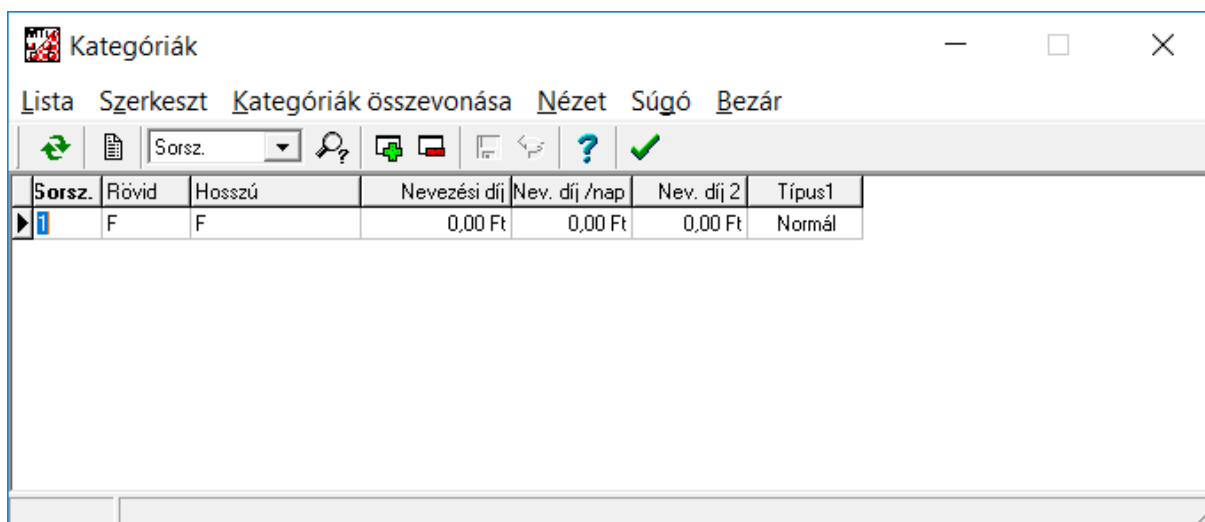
Kategóriák

Lista Szerkeszt Kategóriák összevonása Nézet Súgó Bezár

Sorsz.

| Sorsz. | Rövid | Hosszú | Nevezési díj | Nev. díj /nap | Nev. díj 2 | Típus1 |
|---|---|---|---|---|---|---|
| 1 | F | F | 0,00 Ft | 0,00 Ft | 0,00 Ft | Normál |